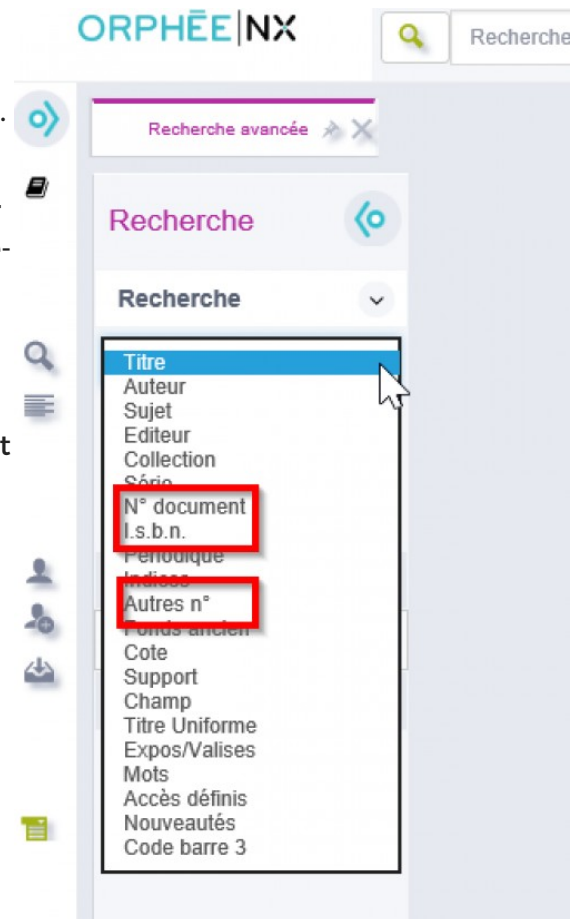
ORPHÉE|NX

Recherche

Recherche avancée

Recherche

Recherche

Titre
Auteur
Sujet
Editeur
Collection
Série
N° document
I.s.b.n.
Périodique
Indices
Autres n°
Fonds ancien
Cote
Support
Champ
Titre Uniforme
Expos/Valises
Mots
Accès définis
Nouveautés
Code barre 3